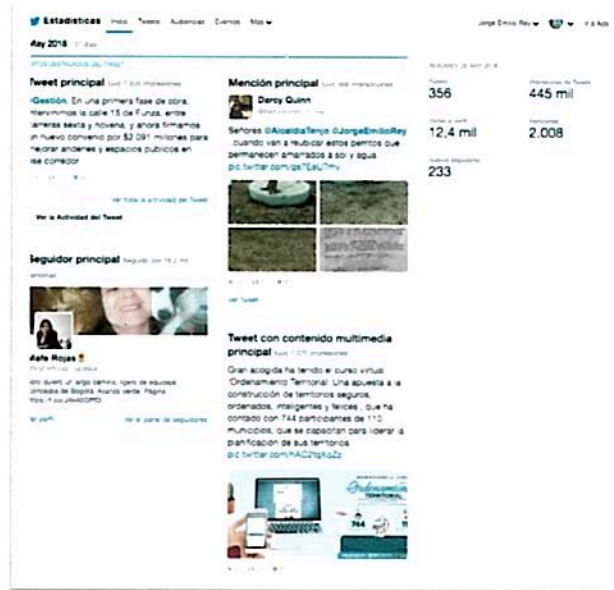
Estadísticas Inicio Tweets Audiencias Eventos Más

Jorge Emilio Rey

May 2018

Tweet principal

Gestión. En una primera fase de obra, intervinimos la calle 15 de Funza, entre carreras sexta y novena, y ahora firmamos un nuevo convenio por $2.091 millones para mejorar andenes y espacios públicos en ese corredor

Ver toda la actividad del Tweet

Ver la Actividad del Tweet

Mención principal

Darcy Quinn

Señores @AlcaldiaTenjo @JorgeEmilioRey cuando van a reubicar estos perritos que permanecen amarrados a sol y agua pic.twitter.com/

Ver Tweet

Seguidor principal

Mafe Rojas

Ver perfil

Ver el panel de seguidores

Tweet con contenido multimedia principal

Gran acogida ha tenido el curso virtual 'Ordenamiento Territorial: Una apuesta a la construcción de territorios seguros, ordenados, inteligentes y felices', que ha contado con 744 participantes de 110 municipios, que se capacitan para liderar la planificación de sus territorios pic.twitter.com/hAC2tqXoZz

Tweets
356

Impresiones de Tweets
445 mil

Visitas al perfil
12,4 mil

Menciones
2.008

Nuevos seguidores
233